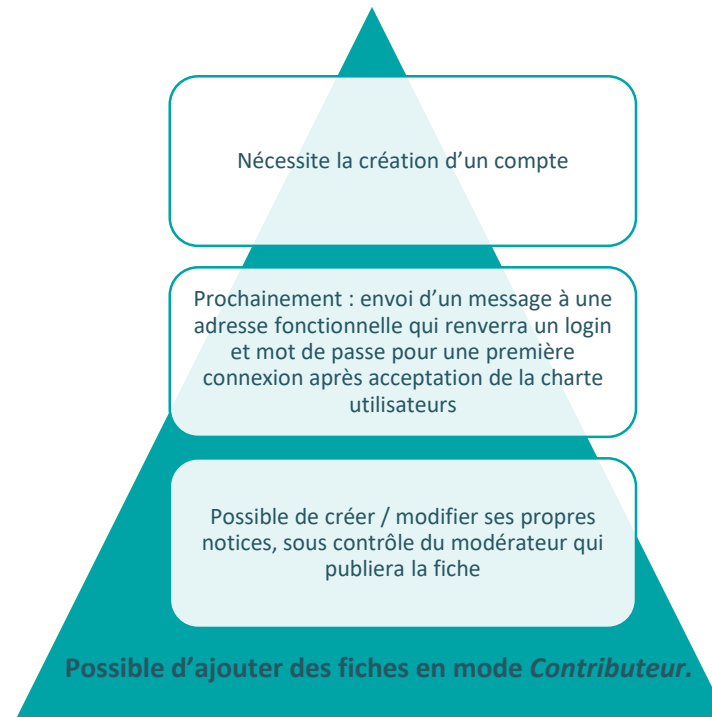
Nécessite la création d’un compte

Prochainement : envoi d’un message à une adresse fonctionnelle qui renverra un login et mot de passe pour une première connexion après acceptation de la charte utilisateurs

Possible de créer / modifier ses propres notices, sous contrôle du modérateur qui publiera la fiche

Possible d’ajouter des fiches en mode *Contributeur*.